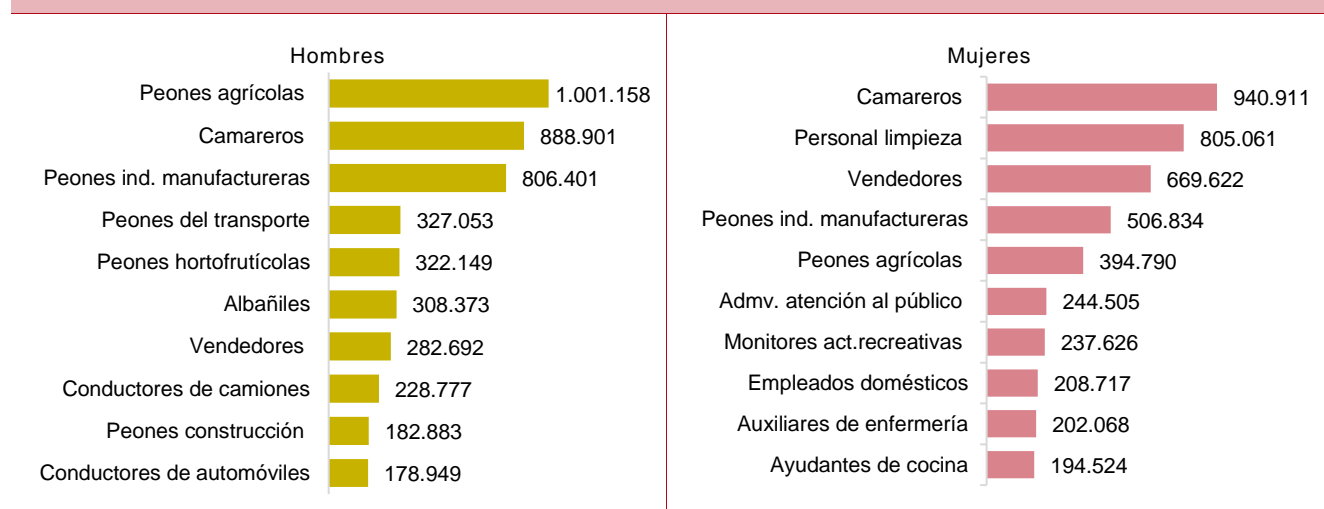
Hombres

| | |
|---|---|
| Peones agrícolas | 1.001.158 |
| Camareros | 888.901 |
| Peones ind. manufactureras | 806.401 |
| Peones del transporte | 327.053 |
| Peones hortofrutícolas | 322.149 |
| Albañiles | 308.373 |
| Vendedores | 282.692 |
| Conductores de camiones | 228.777 |
| Peones construcción | 182.883 |
| Conductores de automóviles | 178.949 |

Mujeres

| | |
|---|---|
| Camareros | 940.911 |
| Personal limpieza | 805.061 |
| Vendedores | 669.622 |
| Peones ind. manufactureras | 506.834 |
| Peones agrícolas | 394.790 |
| Admv. atención al público | 244.505 |
| Monitores act.recreativas | 237.626 |
| Empleados domésticos | 208.717 |
| Auxiliares de enfermería | 202.068 |
| Ayudantes de cocina | 194.524 |